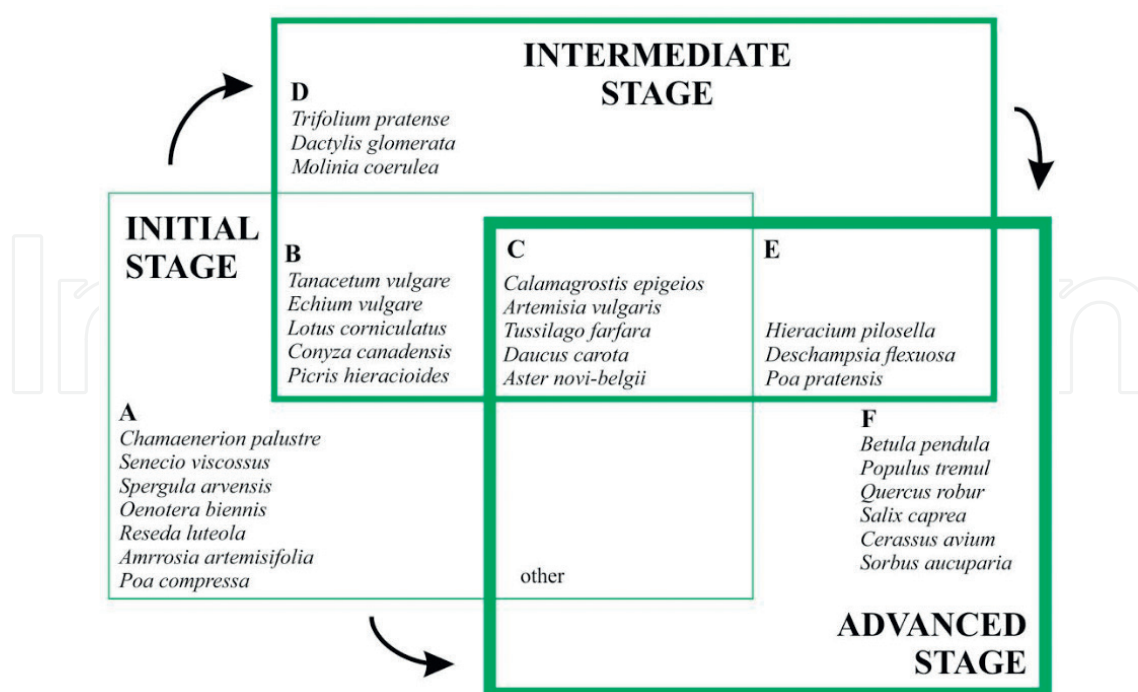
INTERMEDIATE STAGE

D
Trifolium pratense
Dactylis glomerata
Molinia coerulea

INITIAL STAGE

B
Tanacetum vulgare
Echium vulgare
Lotus corniculatus
Conyza canadensis
Picris hieracioides

C
Calamagrostis epigeios
Artemisia vulgaris
Tussilago farfara
Daucus carota
Aster novi-belgii

E
Hieracium pilosella
Deschampsia flexuosa
Poa pratensis

A
Chamaenerion palustre
Senecio viscossus
Spergula arvensis
Oenotera biennis
Reseda luteola
Amrrosia artemisifolia
Poa compressa

other

F
Betula pendula
Populus tremul
Quercus robur
Salix caprea
Cerassus avium
Sorbus aucuparia

ADVANCED STAGE